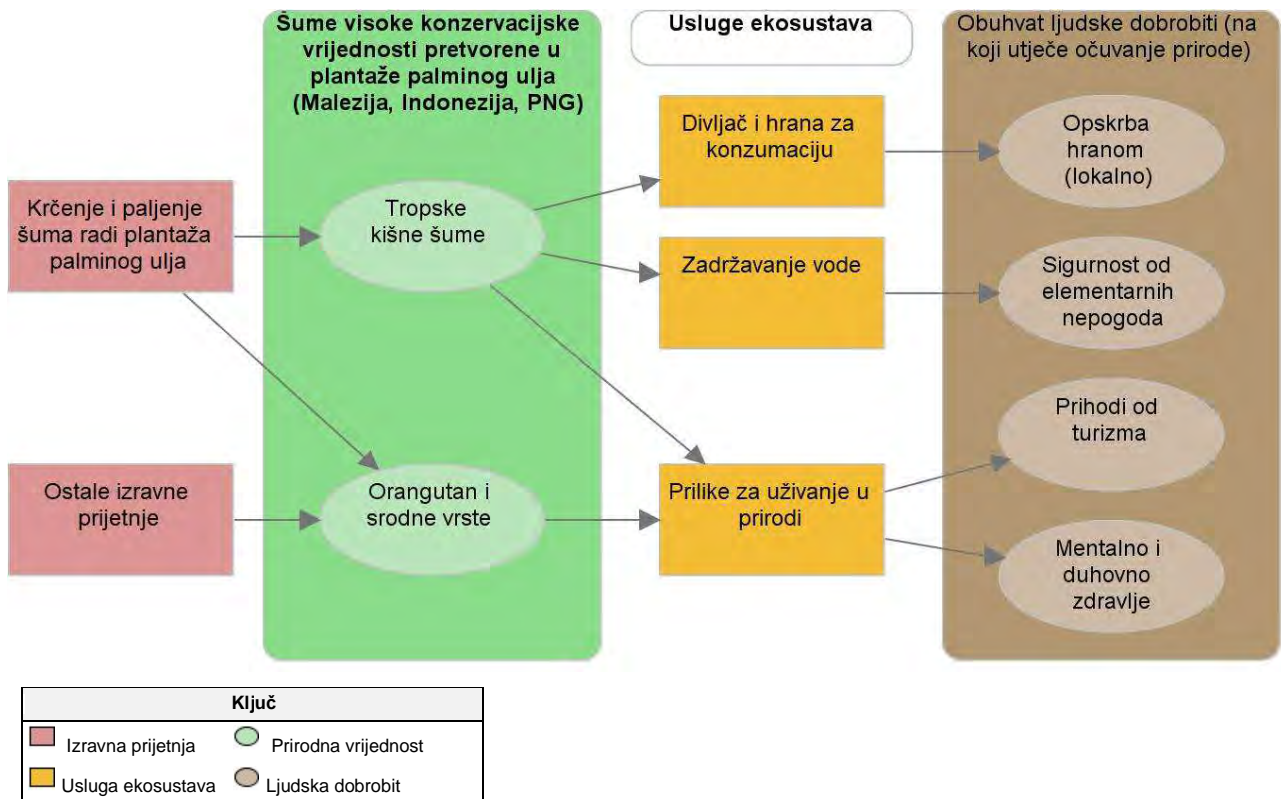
Šume visoke konzervacijske vrijednosti pretvorene u plantaže palminog ulja (Malezija, Indonezija, PNG)

Usluge ekosustava

Obuhvat ljudske dobrobiti (na koji utječe očuvanje prirode)

Krčenje i paljenje šuma radi plantaža palminog ulja

Ostale izravne prijetnje

Tropske kišne šume

Orangutan i srodne vrste

Divljač i hrana za konzumaciju

Zadržavanje vode

Prilike za uživanje u prirodi

Opskrba hranom (lokalno)

Sigurnost od elementarnih nepogoda

Prihodi od turizma

Mentalno i duhovno zdravlje

| Ključ | |
|---|---|
| Izravna prijetnja | Prirodna vrijednost |
| Usluga ekosustava | Ljudska dobrobit |